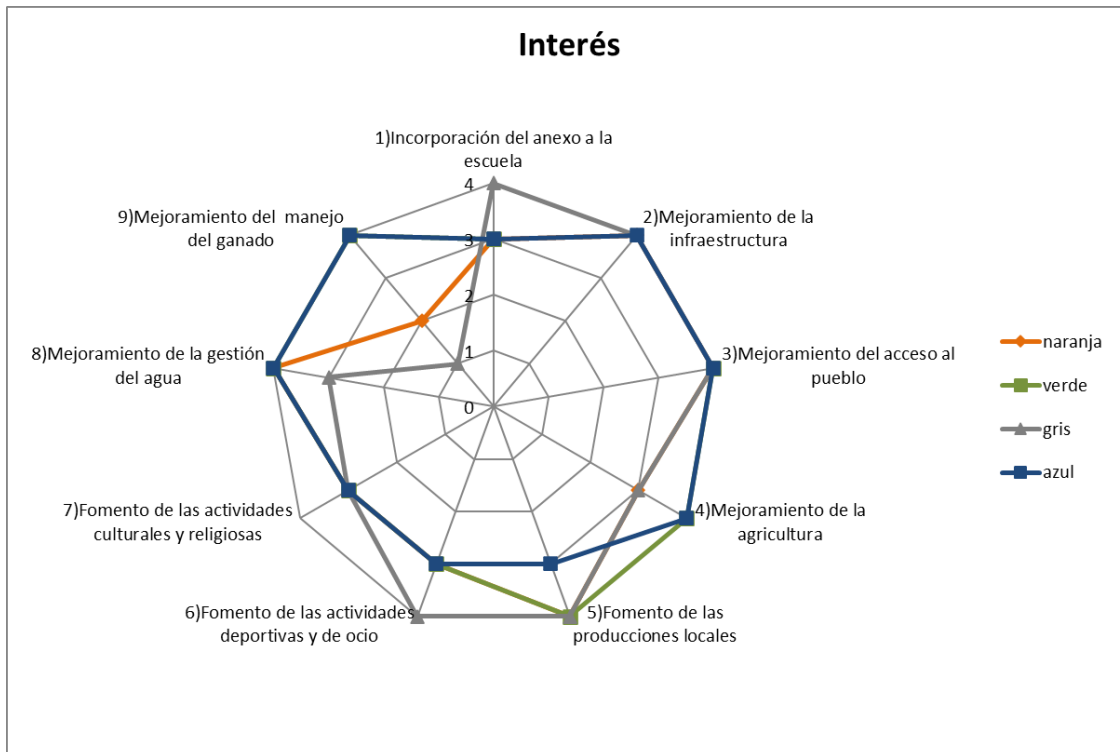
Interés

1)Incorporación del anexo a la escuela

2)Mejoramiento de la infraestructura

3)Mejoramiento del acceso al pueblo

4)Mejoramiento de la agricultura

5)Fomento de las producciones locales

6)Fomento de las actividades deportivas y de ocio

7)Fomento de las actividades culturales y religiosas

8)Mejoramiento de la gestión del agua

9)Mejoramiento del manejo del ganado

4
3
2
1
0

naranja
verde
gris
azul